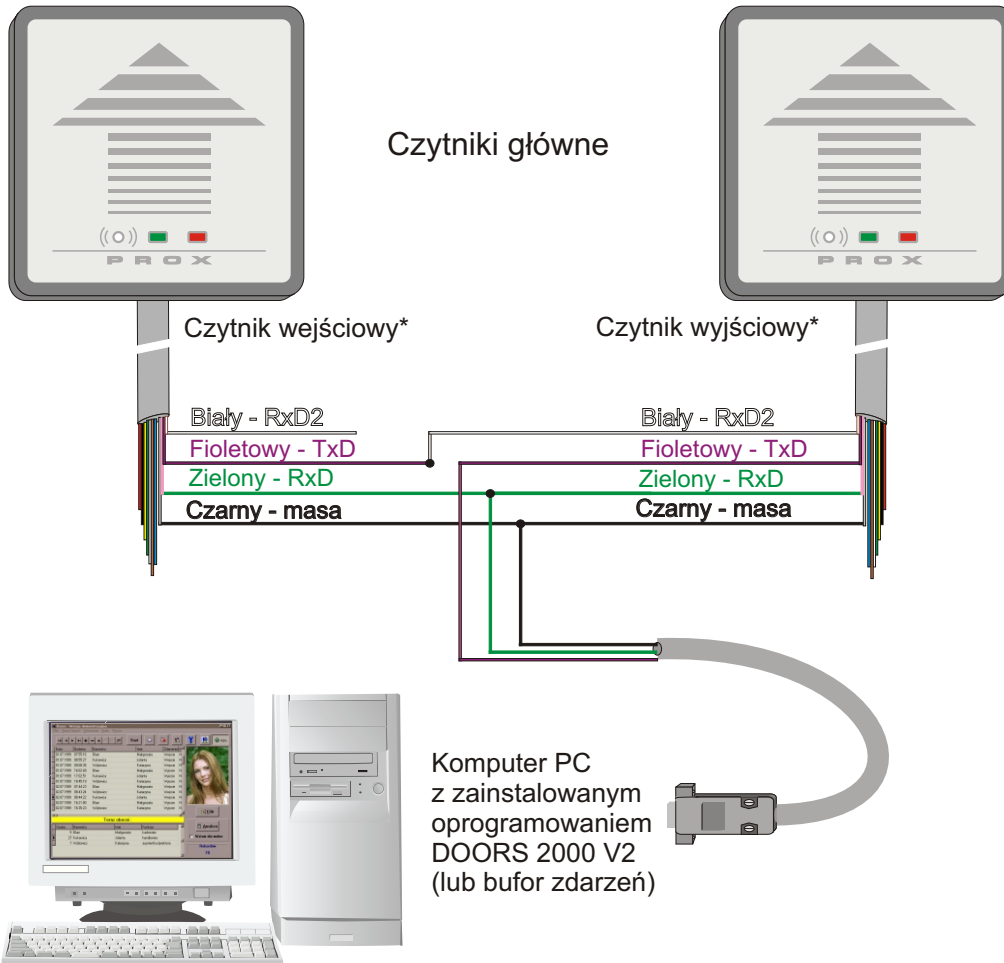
Czytniki główne

PROX

PROX

Czytnik wejściowy*

Czytnik wyjściowy*

Biały - RxD2
Fioletowy - TxD
Zielony - RxD
Czarny - masa

Biały - RxD2
Fioletowy - TxD
Zielony - RxD
Czarny - masa

Komputer PC
z zainstalowanym
oprogramowaniem
DOORS 2000 V2
(lub bufor zdarzeń)